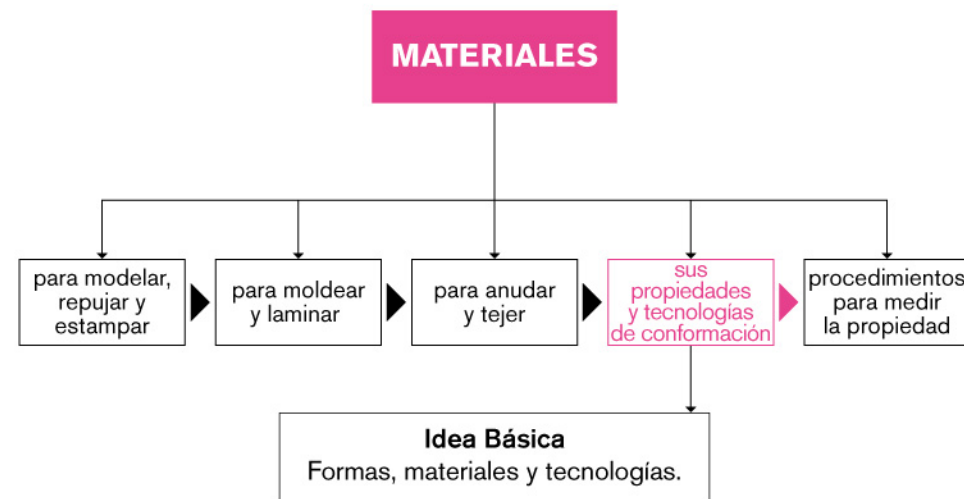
MATERIALES

para modelar, repujar y estampar

para moldear y laminar

para anudar y tejer

sus propiedades y tecnologías de conformación

procedimientos para medir la propiedad

Idea Básica
Formas, materiales y tecnologías.